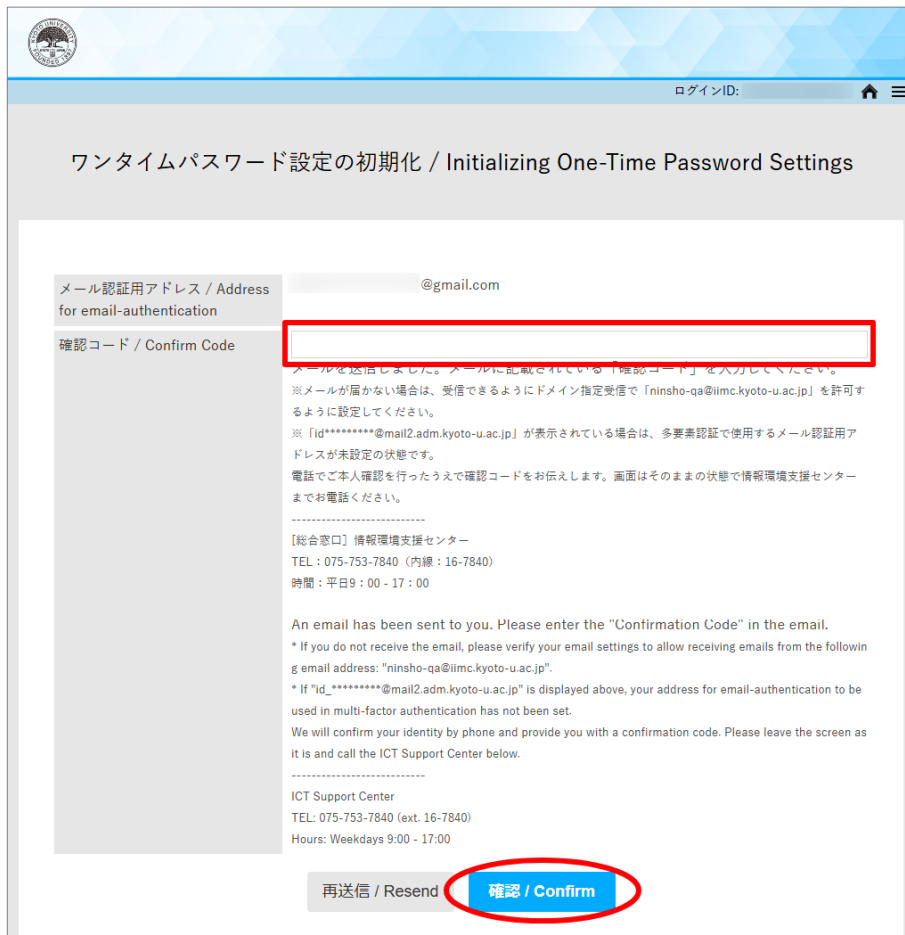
ログインID:

ワンタイムパスワード設定の初期化 / Initializing One-Time Password Settings

| | |
|---|---|
| メール認証用アドレス / Address for email-authentication | @gmail.com |
| 確認コード / Confirm Code | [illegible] ※メールが届かない場合は、受信できるようにドメイン指定受信で「ninsho-qa@iimc.kyoto-u.ac.jp」を許可するように設定してください。 ※「id*********@mail2.adm.kyoto-u.ac.jp」が表示されている場合は、多要素認証で使用するメール認証用アドレスが未設定の状態です。 電話でご本人確認を行ったうえで確認コードをお伝えします。画面はそのままの状態で情報環境支援センターまでお電話ください。 --------------------------- [総合窓口] 情報環境支援センター TEL：075-753-7840（内線：16-7840） 時間：平日9：00 - 17：00 An email has been sent to you. Please enter the "Confirmation Code" in the email. * If you do not receive the email, please verify your email settings to allow receiving emails from the following email address: "ninsho-qa@iimc.kyoto-u.ac.jp". * If "id_*********@mail2.adm.kyoto-u.ac.jp" is displayed above, your address for email-authentication to be used in multi-factor authentication has not been set. We will confirm your identity by phone and provide you with a confirmation code. Please leave the screen as it is and call the ICT Support Center below. --------------------------- ICT Support Center TEL: 075-753-7840 (ext. 16-7840) Hours: Weekdays 9:00 - 17:00 |

再送信 / Resend

確認 / Confirm